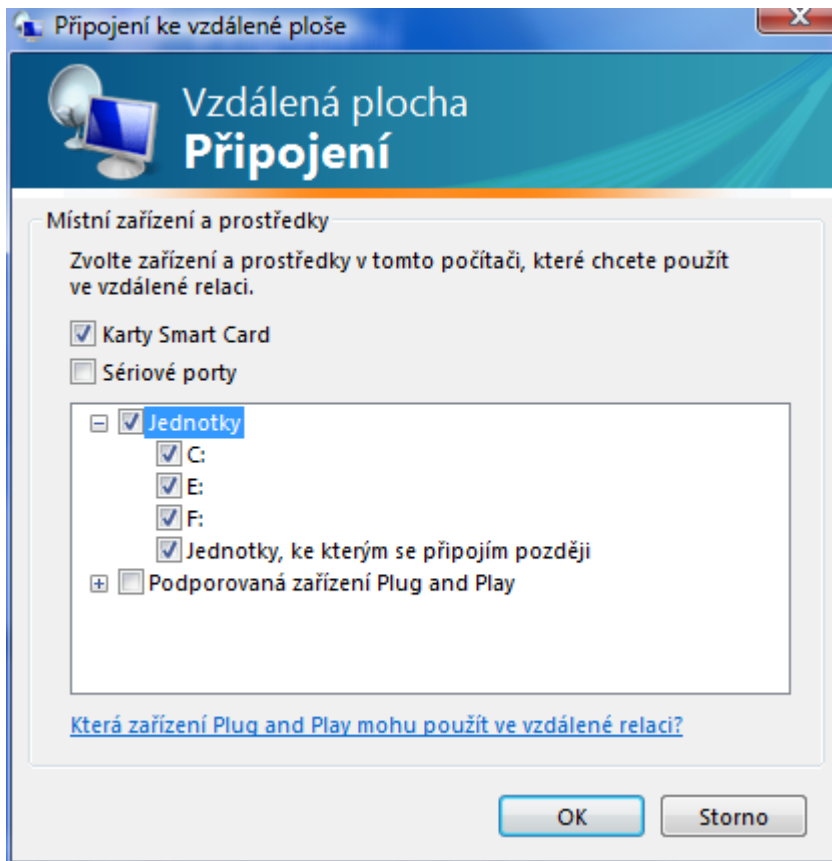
Připojení ke vzdálené ploše

Vzdálená plocha
Připojení

Místní zařízení a prostředky

Zvolte zařízení a prostředky v tomto počítači, které chcete použít ve vzdálené relaci.

Karty Smart Card

Sériové porty

Jednotky

C:

E:

F:

Jednotky, ke kterým se připojím později

Podporovaná zařízení Plug and Play

Která zařízení Plug and Play mohu použít ve vzdálené relaci?

OK

Storno